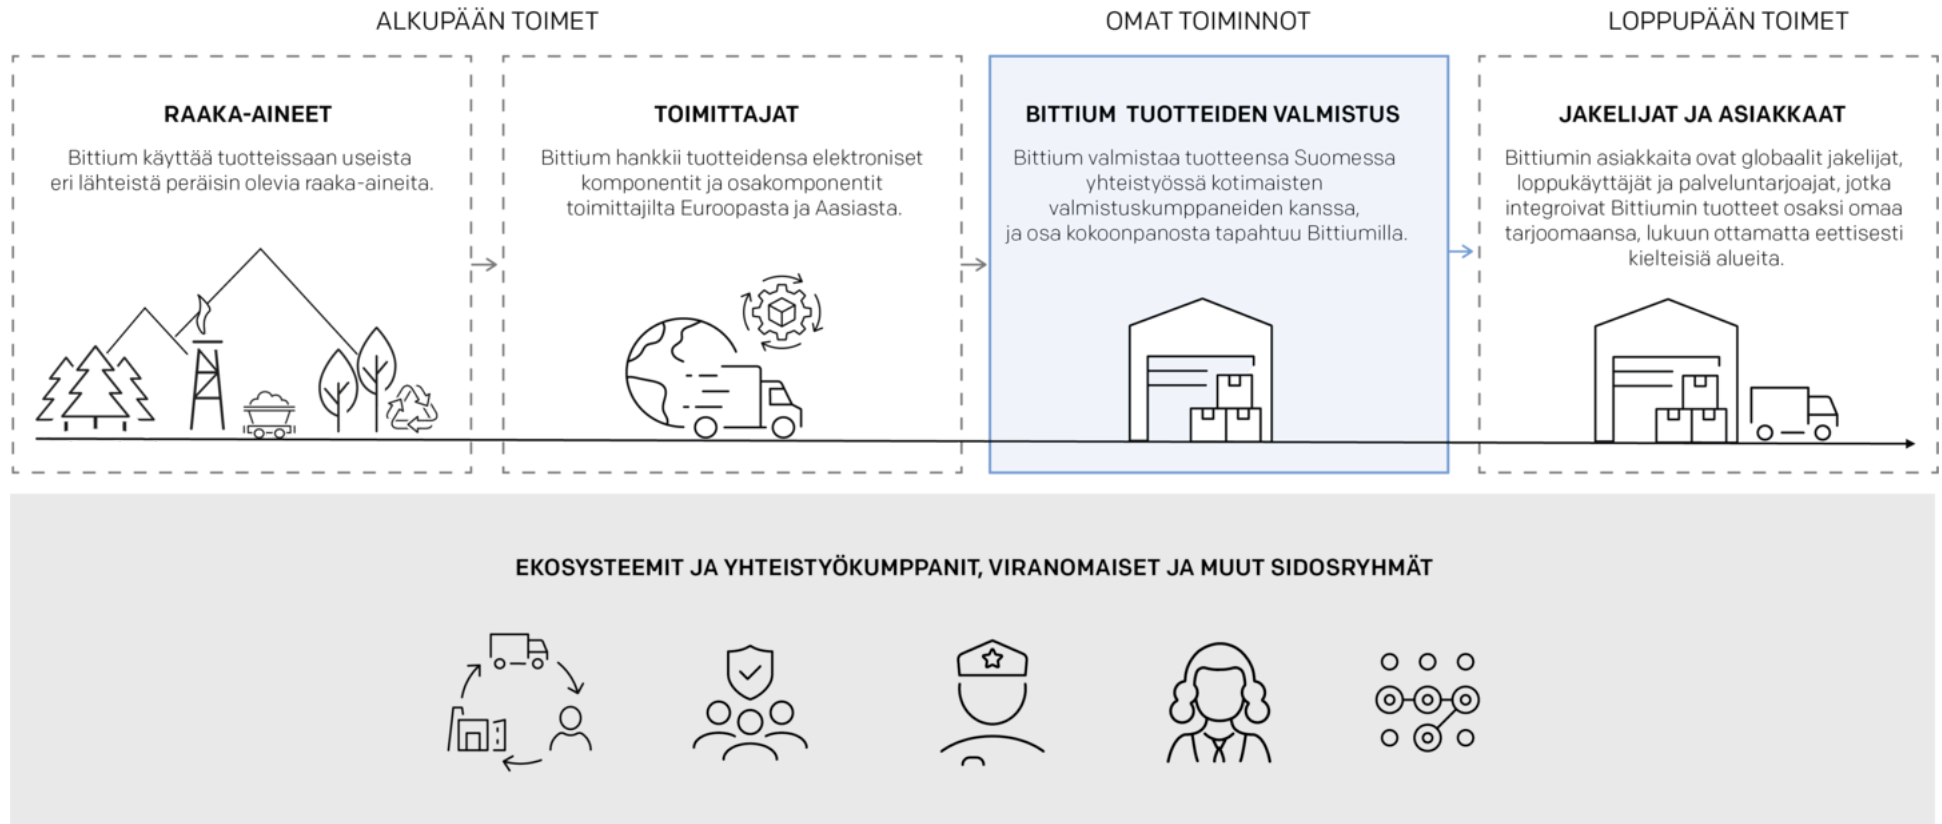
ALKUPÄÄN TOIMET

OMAT TOIMINNOT

LOPPUPÄÄN TOIMET

RAAKA-AINEET

Bittium käyttää tuotteissaan useista eri lähteistä peräisin olevia raaka-aineita.

TOIMITTAJAT

Bittium hankkii tuotteidensa elektroniset komponentit ja osakomponentit toimittajilta Euroopasta ja Aasiasta.

BITTIUM TUOTTEIDEN VALMISTUS

Bittium valmistaa tuotteensa Suomessa yhteistyössä kotimaisten valmistuskumppaneiden kanssa, ja osa kokoonpanosta tapahtuu Bittiumilla.

JAKELIJAT JA ASIAKKAAT

Bittiumin asiakkaita ovat globaalit jakelijat, loppukäyttäjät ja palveluntarjoajat, jotka integroivat Bittiumin tuotteet osaksi omaa tarjoomaansa, lukuun ottamatta eettisesti kielteisiä alueita.

EKOSYSTEEMIT JA YHTEISTYÖKUMPPANIT, VIRANOMAISET JA MUUT SIDOSRYHMÄT